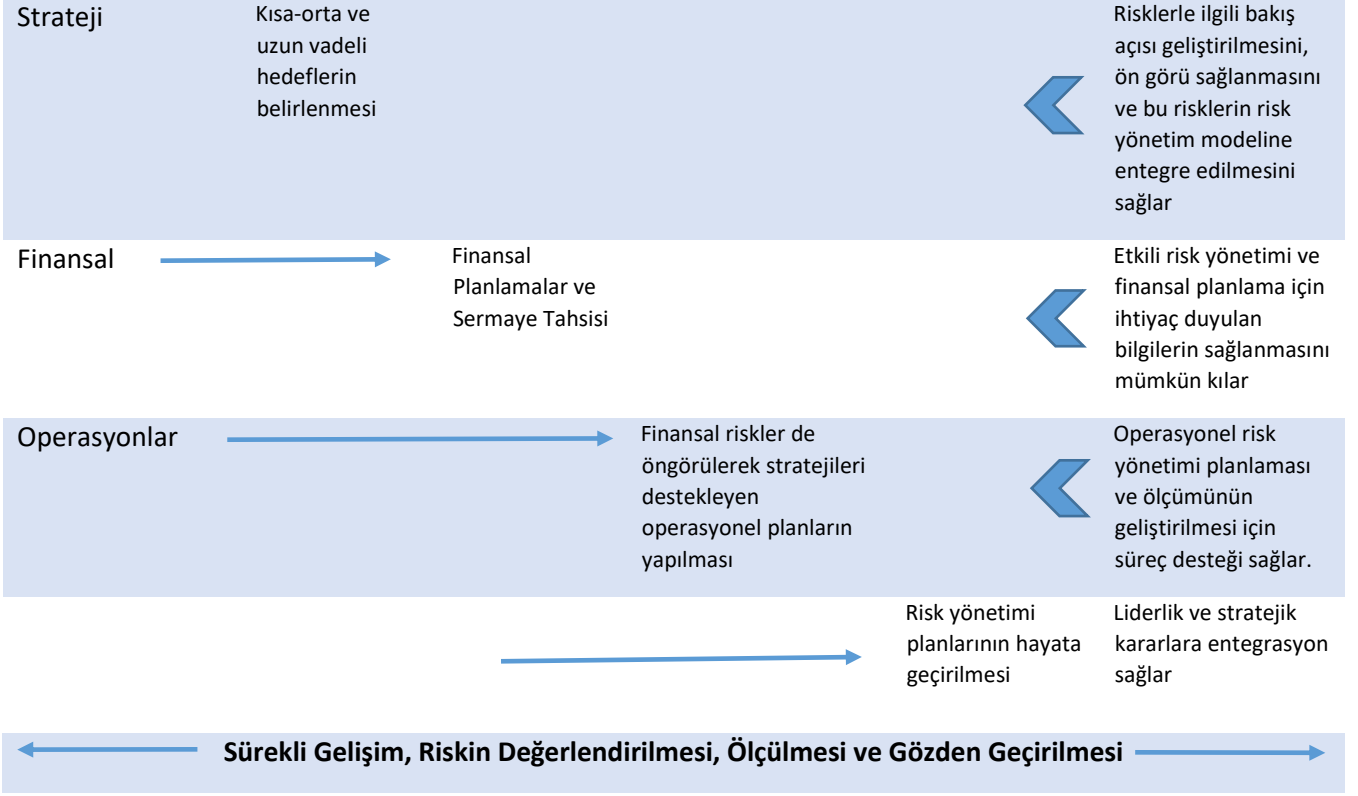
Strateji

Kısa-orta ve uzun vadeli hedeflerin belirlenmesi

Risklerle ilgili bakış açısı geliştirilmesini, ön görü sağlanmasını ve bu risklerin risk yönetim modeline entegre edilmesini sağlar

Finansal

Finansal Planlamalar ve Sermaye Tahsisi

Etkili risk yönetimi ve finansal planlama için ihtiyaç duyulan bilgilerin sağlanmasını mümkün kılar

Operasyonlar

Finansal riskler de öngörülerek stratejileri destekleyen operasyonel planların yapılması

Operasyonel risk yönetimi planlaması ve ölçümünün geliştirilmesi için süreç desteği sağlar.

Risk yönetimi planlarının hayata geçirilmesi

Liderlik ve stratejik kararlara entegrasyon sağlar

Sürekli Gelişim, Riskin Değerlendirilmesi, Ölçülmesi ve Gözden Geçirilmesi